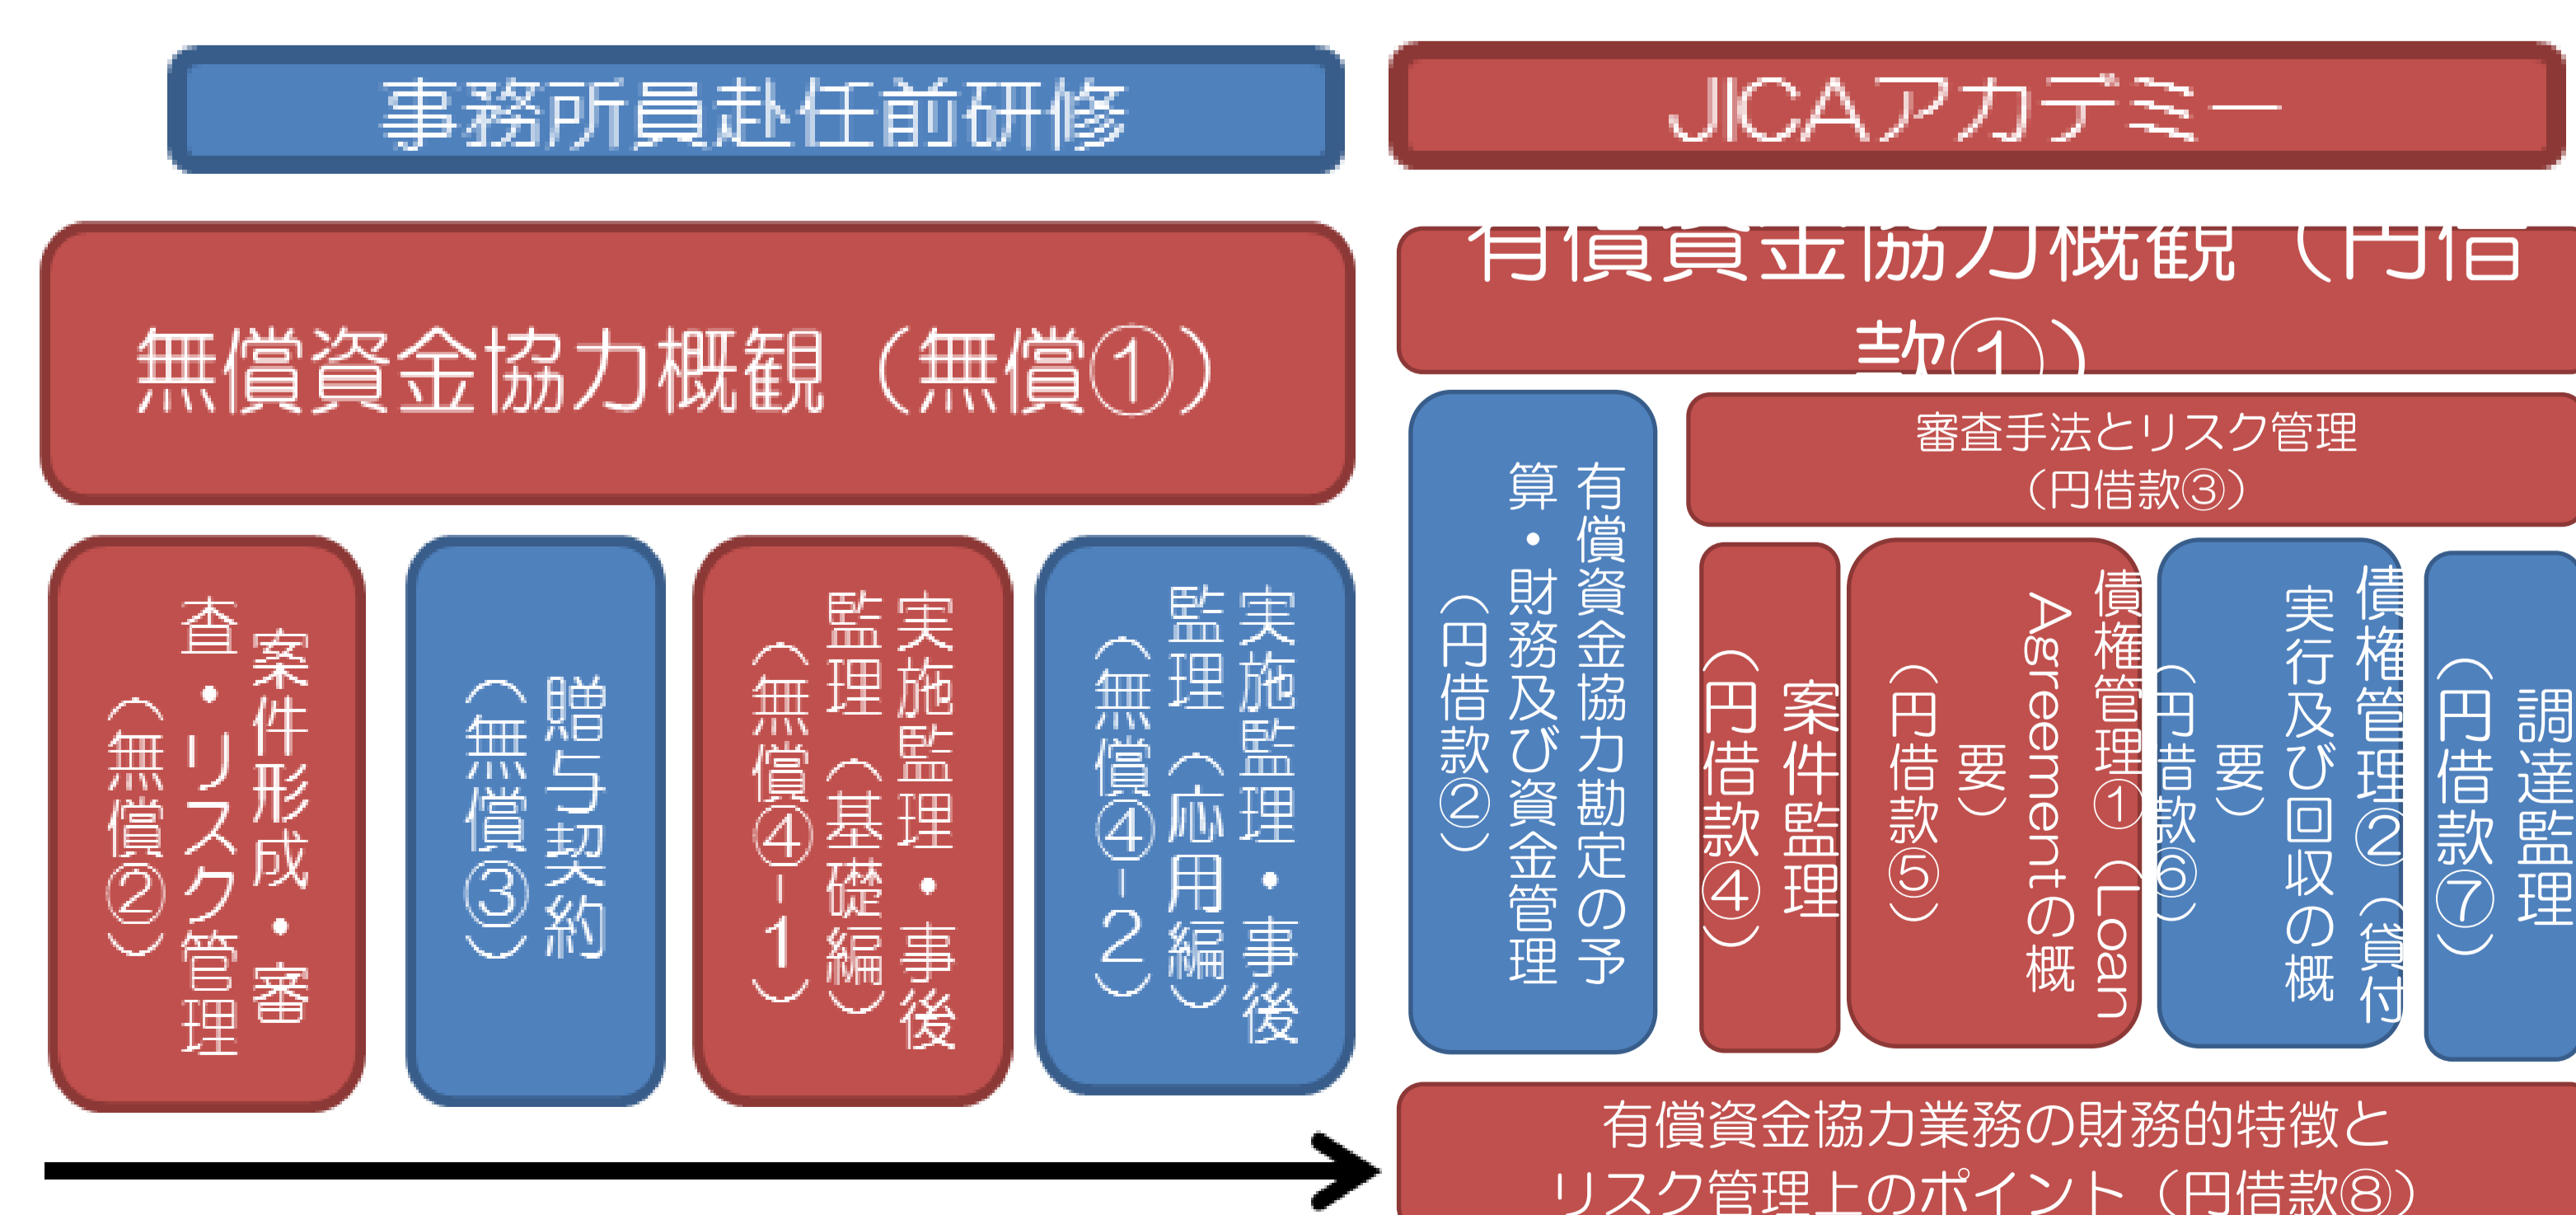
事務所員赴任前研修

JICAアカデミー

無償資金協力概観（無償①）

有償資金協力概観（円借款①）

案件形成・審査・リスク管理（無償②）

贈与契約（無償③）

実施監理・事後監理（基礎編）（無償④-1）

実施監理・事後監理（応用編）（無償④-2）

有償資金協力勘定の予算・財務及び資金管理（円借款②）

審査手法とリスク管理（円借款③）

案件監理（円借款④）

債権管理①（Loan Agreementの概要）（円借款⑤）

債権管理②（貸付実行及び回収の概要）（円借款⑥）

調達監理（円借款⑦）

有償資金協力業務の財務的特徴とリスク管理上のポイント（円借款⑧）